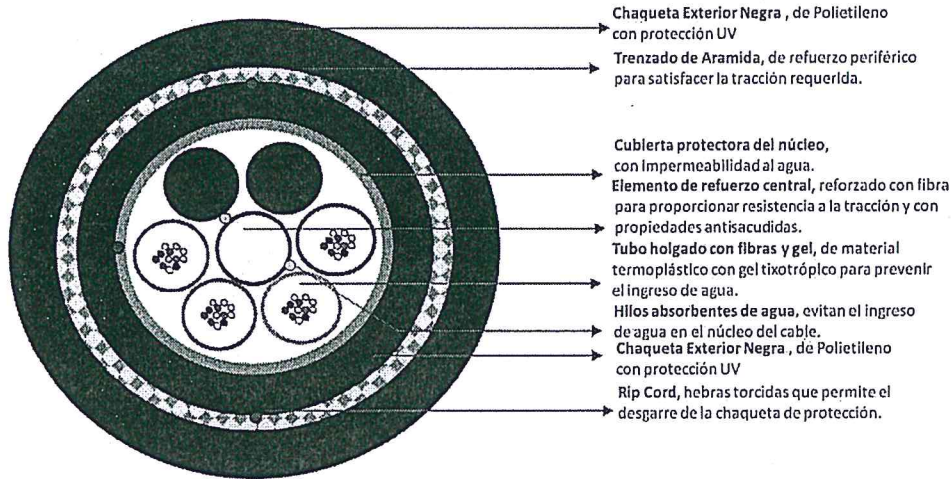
Chaqueta Exterior Negra, de Polietileno con protección UV

Trenzado de Aramida, de refuerzo periférico para satisfacer la tracción requerida.

Cubierta protectora del núcleo, con impermeabilidad al agua.

Elemento de refuerzo central, reforzado con fibra para proporcionar resistencia a la tracción y con propiedades antisacudidas.

Tubo holgado con fibras y gel, de material termoplástico con gel tixotrópico para prevenir el ingreso de agua.

Hilos absorbentes de agua, evitan el ingreso de agua en el núcleo del cable.

Chaqueta Exterior Negra, de Polietileno con protección UV

Rip Cord, hebras torcidas que permite el desgarre de la chaqueta de protección.